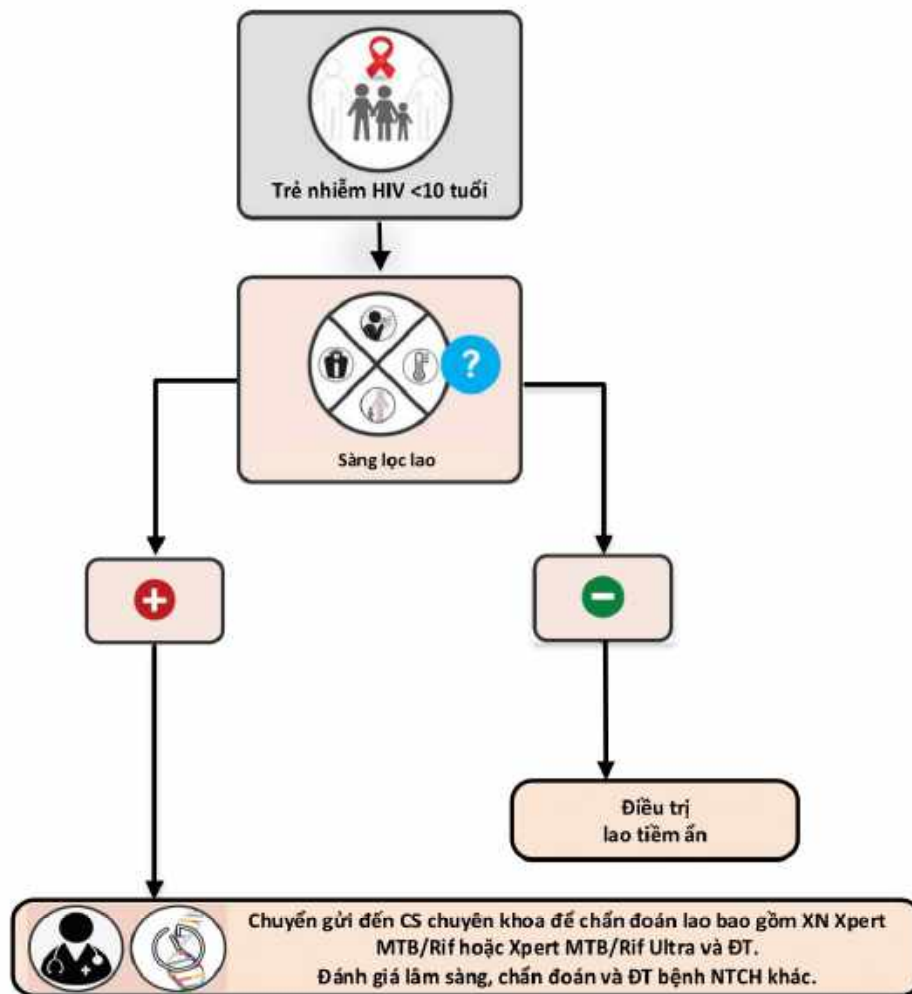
Trẻ nhiễm HIV <10 tuổi

Sàng lọc lao

?

Điều trị lao tiềm ẩn

Chuyển gửi đến CS chuyên khoa để chẩn đoán lao bao gồm XN Xpert MTB/Rif hoặc Xpert MTB/Rif Ultra và ĐT.
Đánh giá lâm sàng, chẩn đoán và ĐT bệnh NTCH khác.